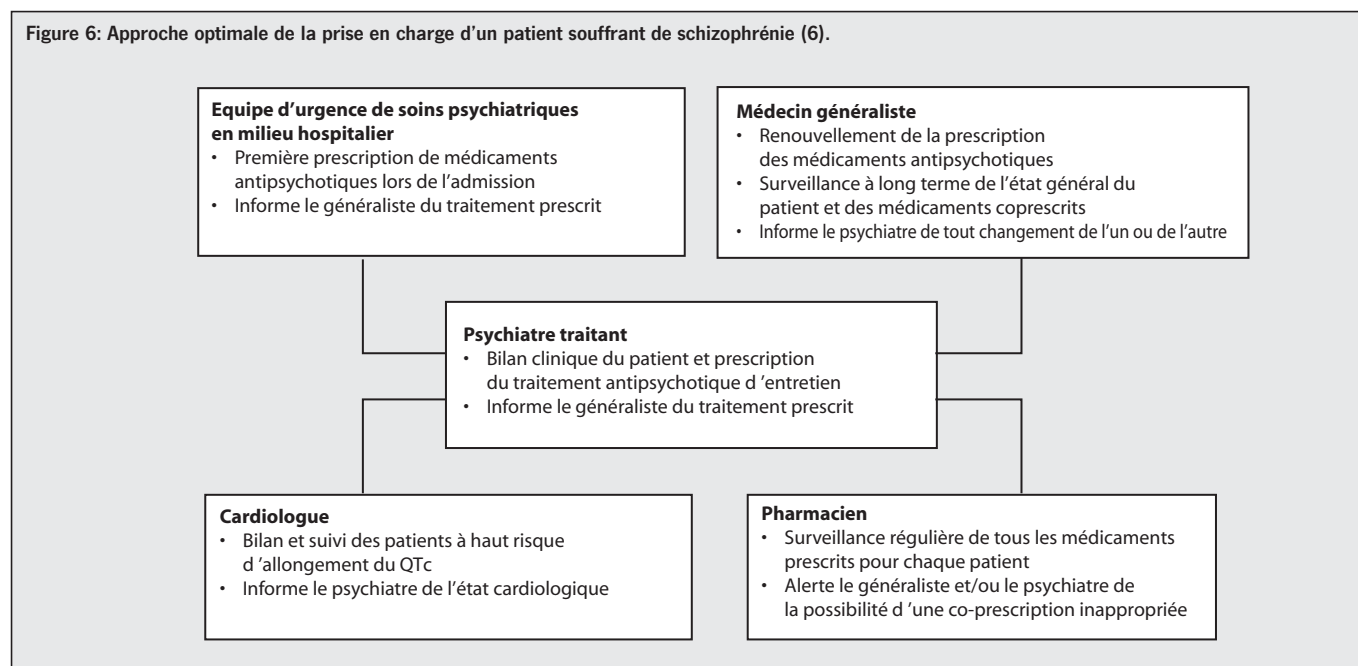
Figure 6: Approche optimale de la prise en charge d'un patient souffrant de schizophrénie (6).

Equipe d'urgence de soins psychiatriques en milieu hospitalier
• Première prescription de médicaments antipsychotiques lors de l'admission
• Informe le généraliste du traitement prescrit

Médecin généraliste
• Renouvellement de la prescription des médicaments antipsychotiques
• Surveillance à long terme de l'état général du patient et des médicaments coprescrits
• Informe le psychiatre de tout changement de l'un ou de l'autre

Psychiatre traitant
• Bilan clinique du patient et prescription du traitement antipsychotique d 'entretien
• Informe le généraliste du traitement prescrit

Cardiologue
• Bilan et suivi des patients à haut risque d 'allongement du QTc
• Informe le psychiatre de l'état cardiologique

Pharmacien
• Surveillance régulière de tous les médicaments prescrits pour chaque patient
• Alerte le généraliste et/ou le psychiatre de la possibilité d 'une co-prescription inappropriée